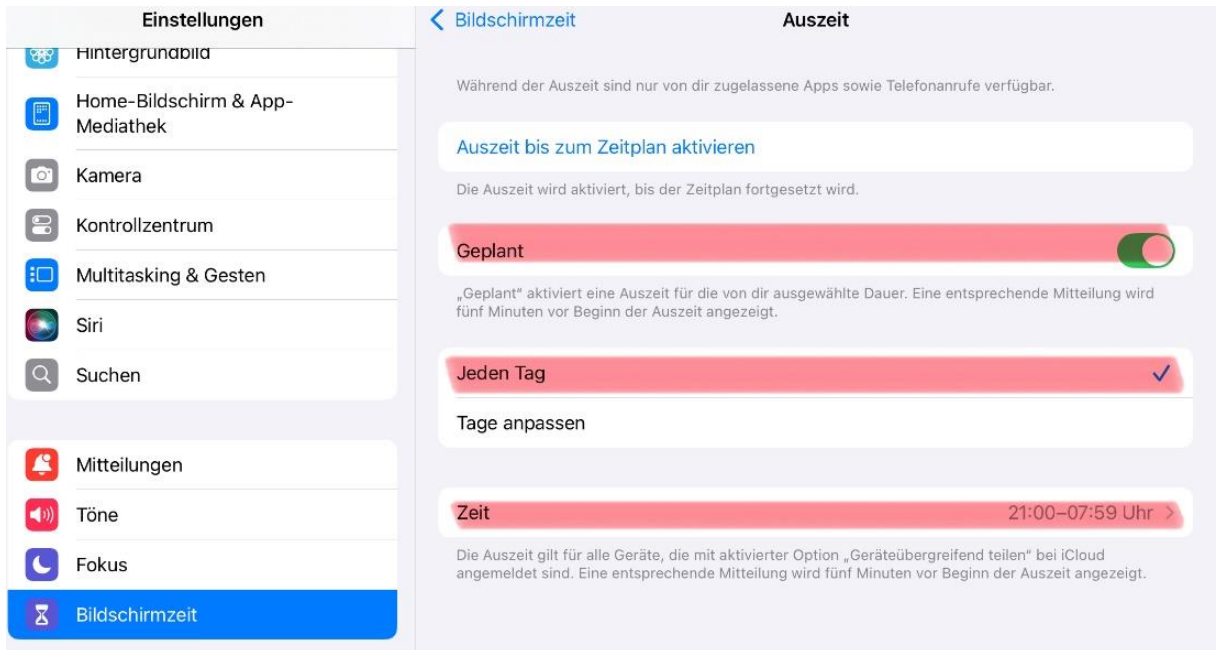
Einstellungen

Hintergrundbild

Home-Bildschirm & App-Mediathek

Kamera

Kontrollzentrum

Multitasking & Gesten

Siri

Suchen

Mitteilungen

Töne

Fokus

Bildschirmzeit

Bildschirmzeit

Auszeit

Während der Auszeit sind nur von dir zugelassene Apps sowie Telefonanrufe verfügbar.

Auszeit bis zum Zeitplan aktivieren

Die Auszeit wird aktiviert, bis der Zeitplan fortgesetzt wird.

Geplant

„Geplant" aktiviert eine Auszeit für die von dir ausgewählte Dauer. Eine entsprechende Mitteilung wird fünf Minuten vor Beginn der Auszeit angezeigt.

Jeden Tag

Tage anpassen

Zeit 21:00–07:59 Uhr

Die Auszeit gilt für alle Geräte, die mit aktivierter Option „Geräteübergreifend teilen" bei iCloud angemeldet sind. Eine entsprechende Mitteilung wird fünf Minuten vor Beginn der Auszeit angezeigt.